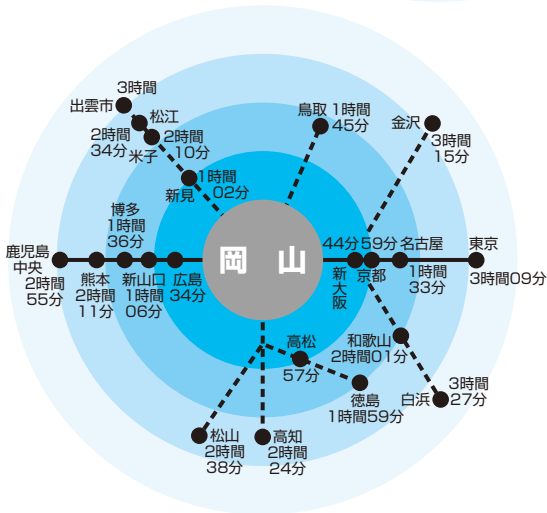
岡山

3時間
出雲市

松江
2時間
34分
米子
2時間
10分

新見
1時間
02分

鳥取 1時間
45分

金沢
3時間
15分

博多
1時間
36分

鹿児島
中央
2時間
55分

熊本
2時間
11分

新山口
1時間
06分

広島
34分

44分
新大阪

59分
京都

名古屋
1時間
33分

東京
3時間09分

和歌山
2時間01分

3時間
白浜 27分

高松
57分

徳島
1時間59分

松山
2時間
38分

高知
2時間
24分